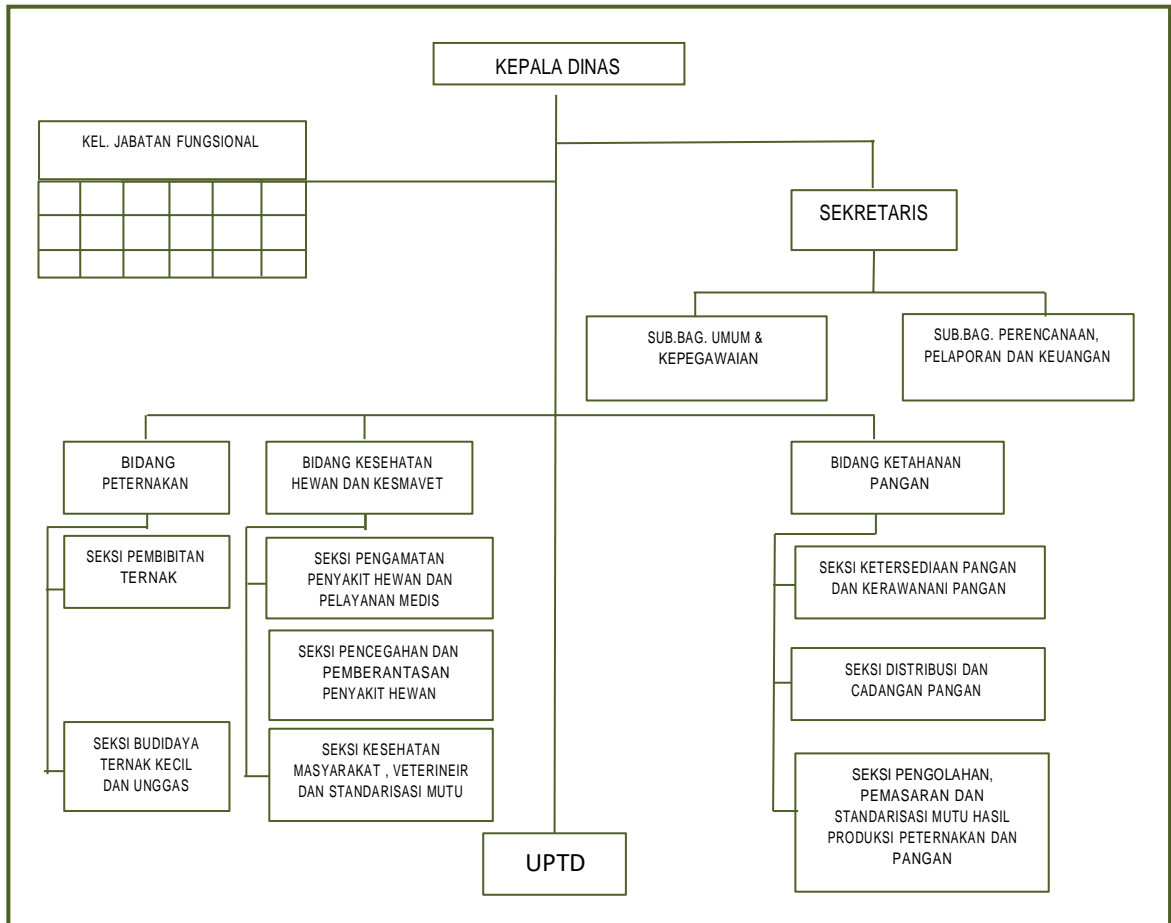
KEPALA DINAS

KEL. JABATAN FUNGSIONAL

SEKRETARIS

SUB.BAG. UMUM & KEPEGAWAIAN

SUB.BAG. PERENCANAAN, PELAPORAN DAN KEUANGAN

BIDANG PETERNAKAN

BIDANG KESEHATAN HEWAN DAN KESMAVET

BIDANG KETAHANAN PANGAN

SEKSI PEMBIBITAN TERNAK

SEKSI BUDIDAYA TERNAK KECIL DAN UNGGAS

SEKSI PENGAMATAN PENYAKIT HEWAN DAN PELAYANAN MEDIS

SEKSI PENCEGAHAN DAN PEMBERANTASAN PENYAKIT HEWAN

SEKSI KESEHATAN MASYARAKAT , VETERINEIR DAN STANDARISASI MUTU

SEKSI KETERSEDIAAN PANGAN DAN KERAWANANI PANGAN

SEKSI DISTRIBUSI DAN CADANGAN PANGAN

SEKSI PENGOLAHAN, PEMASARAN DAN STANDARISASI MUTU HASIL PRODUKSI PETERNAKAN DAN PANGAN

UPTD